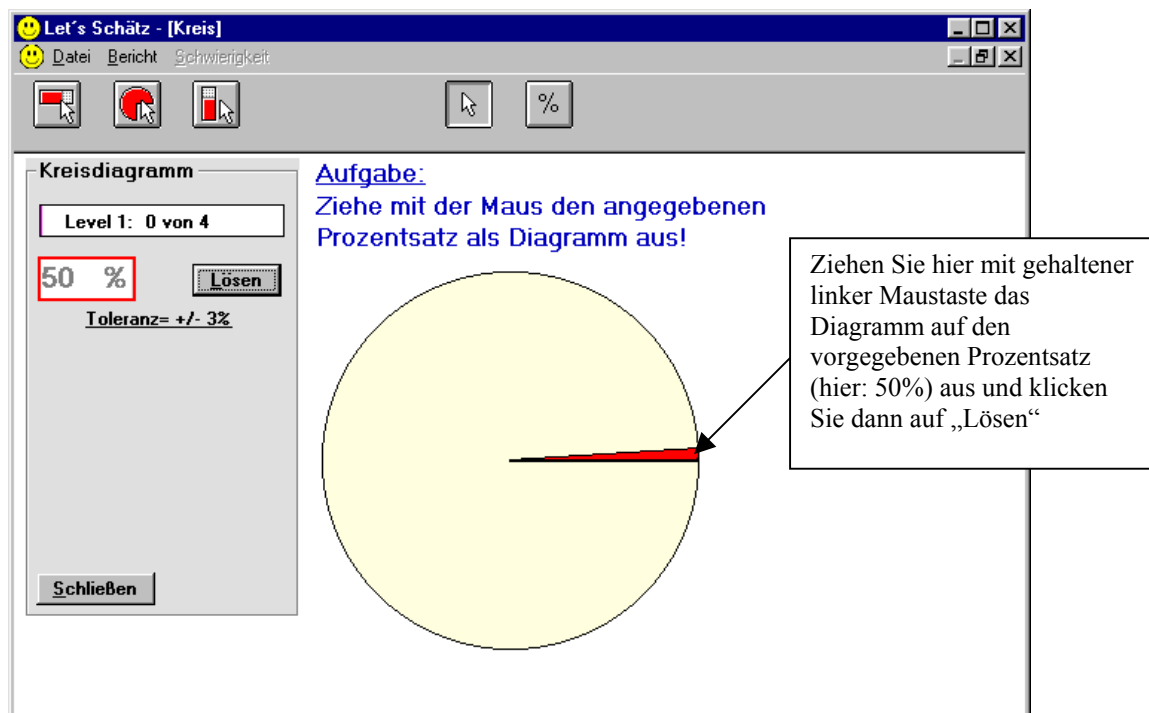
Let´s Schätz - [Kreis]

Datei Bericht Schwierigkeit

%

Kreisdiagramm

Level 1: 0 von 4

50 %

Lösen

Toleranz= +/- 3%

Schließen

Aufgabe:
Ziehe mit der Maus den angegebenen Prozentsatz als Diagramm aus!

Ziehen Sie hier mit gehaltener linker Maustaste das Diagramm auf den vorgegebenen Prozentsatz (hier: 50%) aus und klicken Sie dann auf „Lösen“